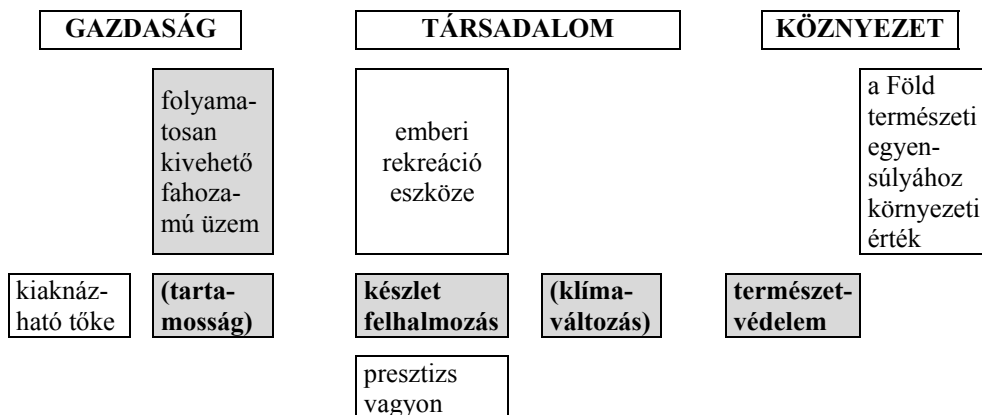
GAZDASÁG

TÁRSADALOM

KÖZNYEZET

folyamatosan kivehető fahozamú üzem

emberi rekreáció eszköze

a Föld természeti egyensúlyához környezeti érték

kiaknázható tőke

(tartamosság)

készlet felhalmozás

(klímaváltozás)

természetvédelem

presztizs vagyon